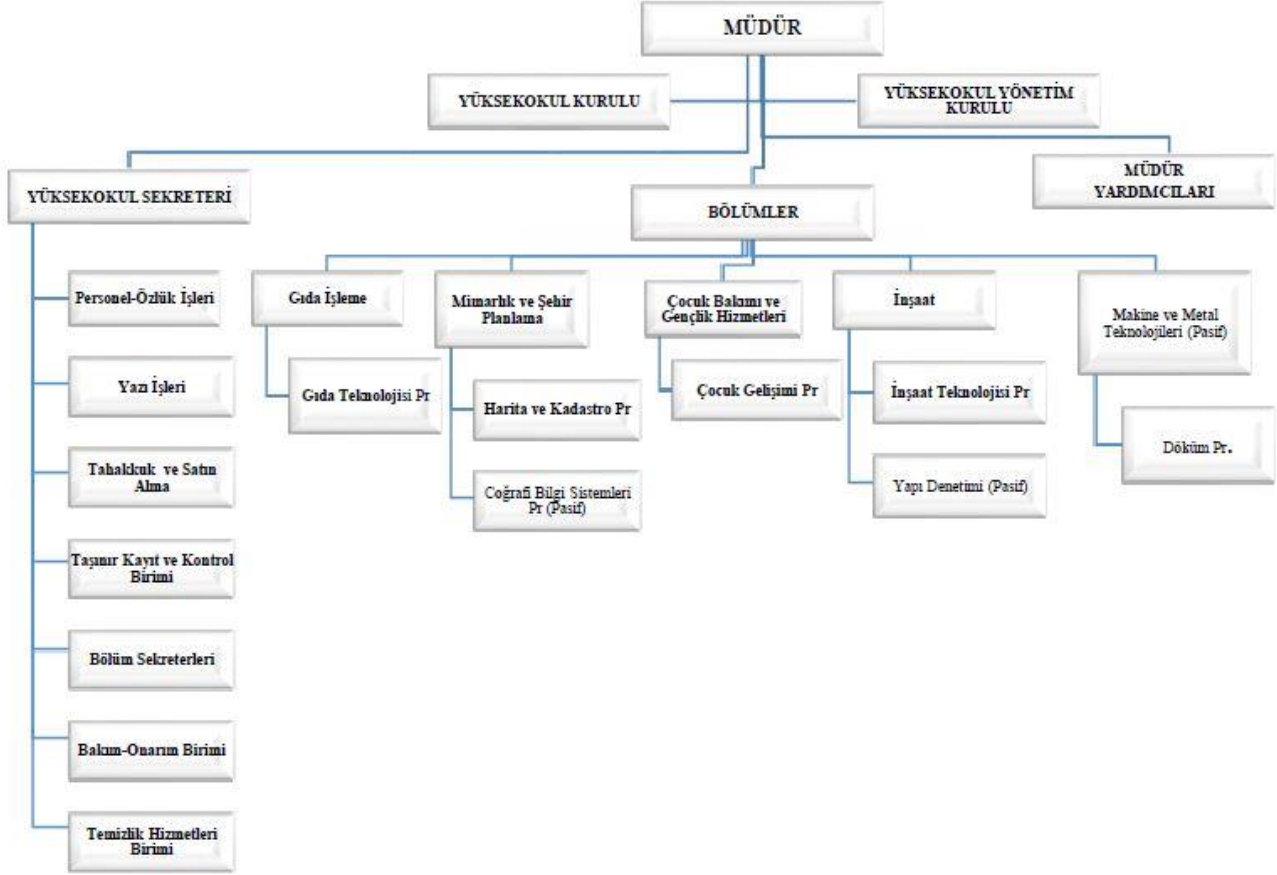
MÜDÜR

YÜKSEKOKUL KURULU

YÜKSEKOKUL YÖNETİM KURULU

YÜKSEKOKUL SEKRETERİ

MÜDÜR YARDIMCILARI

BÖLÜMLER

Personel-Özlük İşleri

Yazı İşleri

Tahakkuk ve Satın Alma

Taşınır Kayıt ve Kontrol Birimi

Bölüm Sekreterleri

Bakım-Onarım Birimi

Temizlik Hizmetleri Birimi

Gıda İşleme

Gıda Teknolojisi Pr

Mimarlık ve Şehir Planlama

Harita ve Kadastro Pr

Coğrafi Bilgi Sistemleri Pr (Pasif)

Çocuk Bakımı ve Gençlik Hizmetleri

Çocuk Gelişimi Pr

İnşaat

İnşaat Teknolojisi Pr

Yapı Denetimi (Pasif)

Makine ve Metal Teknolojileri (Pasif)

Döküm Pr.